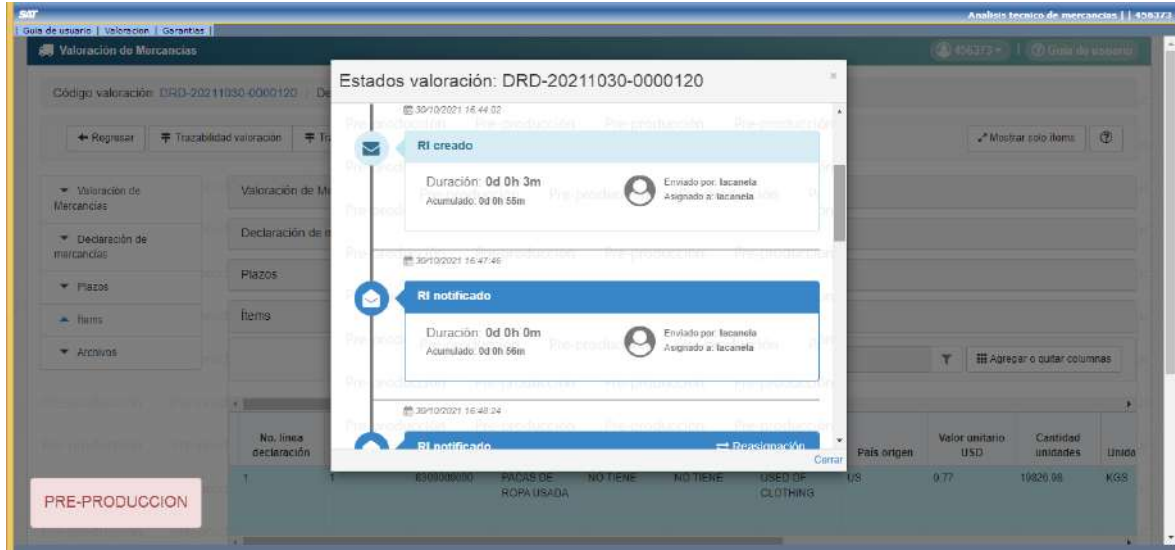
SAT
Analisis tecnico de mercancias | | 456373
Guia de usuario | Valoracion | Garantias |
Valoración de Mercancias
456373 | Guía de usuario
Código valoración: DRD-20211030-0000120 | De
← Regresar | Trazabilidad valoración | Tr
Mostrar solo ítems
Valoración de Mercancias
Declaración de mercancías
Plazos
Ítems
Archivos
Valoración de M
Declaración de
Plazos
Ítems
Agregar o quitar columnas
| No. línea declaración | | | | | | | País origen | Valor unitario USD | Cantidad unidades | Unida |
|---|---|---|---|---|---|---|---|---|---|---|
| 1 | 1 | 6309000000 | PACAS DE ROPA USADA | NO TIENE | NO TIENE | USED OF CLOTHING | US | 0.77 | 19826.98 | KGS |
PRE-PRODUCCION

Estados valoración: DRD-20211030-0000120
×
30/10/2021 16:44:02
RI creado
Duración: 0d 0h 3m
Acumulado: 0d 0h 55m
Enviado por: lacanela
Asignado a: lacanela
30/10/2021 16:47:46
RI notificado
Duración: 0d 0h 0m
Acumulado: 0d 0h 56m
Enviado por: lacanela
Asignado a: lacanela
30/10/2021 16:48:24
RI notificado
Reasignación
Cerrar
Pre-producción Pre-producción Pre-producción Pre-producción